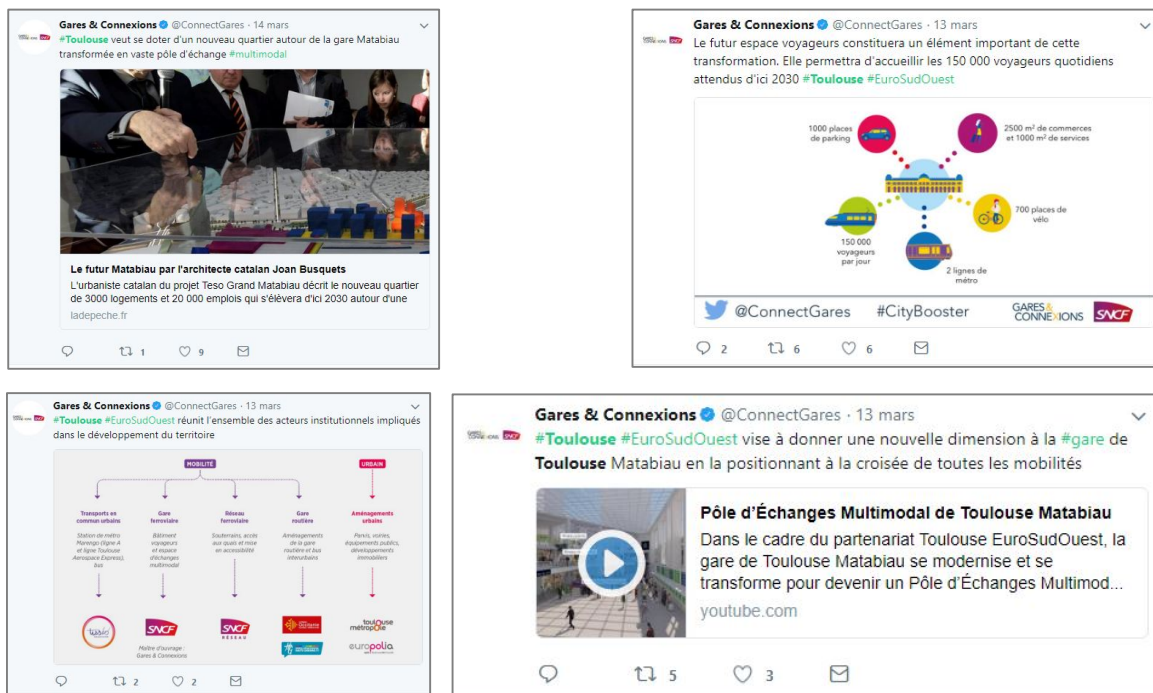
Gares & Connexions @ConnectGares · 14 mars
#Toulouse veut se doter d'un nouveau quartier autour de la gare Matabiau transformée en vaste pôle d'échange #multimodal

Le futur Matabiau par l'architecte catalan Joan Busquets
L'urbaniste catalan du projet Teso Grand Matabiau décrit le nouveau quartier de 3000 logements et 20 000 emplois qui s'élèvera d'ici 2030 autour d'une
ladepeche.fr

1 9

Gares & Connexions @ConnectGares · 13 mars
Le futur espace voyageurs constituera un élément important de cette transformation. Elle permettra d'accueillir les 150 000 voyageurs quotidiens attendus d'ici 2030 #Toulouse #EuroSudOuest

1000 places de parking
2500 m² de commerces et 1000 m² de services
700 places de vélo
150 000 voyageurs par jour
2 lignes de métro

@ConnectGares #CityBooster GARES & CONNEXIONS SNCF

2 6 6

Gares & Connexions @ConnectGares · 13 mars
#Toulouse #EuroSudOuest réunit l'ensemble des acteurs institutionnels impliqués dans le développement du territoire

MOBILITÉ
URBAIN
Transports en commun urbains
Station de métro Marengo (ligne A et ligne Toulouse Aerospace Express), bus
Gare ferroviaire
Bâtiment voyageurs et espace d'échanges multimodal
Réseau ferroviaire
Souterrains, accès aux quais et mise en accessibilité
Gare routière
Aménagements de la gare routière et bus interurbains
Aménagements urbains
Parvis, voiries, équipements publics, développements immobiliers
tisséo
SNCF
Maître d'ouvrage : Gares & Connexions
SNCF RÉSEAU
toulouse métropole
europolia

2 2

Gares & Connexions @ConnectGares · 13 mars
#Toulouse #EuroSudOuest vise à donner une nouvelle dimension à la #gare de Toulouse Matabiau en la positionnant à la croisée de toutes les mobilités

Pôle d'Échanges Multimodal de Toulouse Matabiau
Dans le cadre du partenariat Toulouse EuroSudOuest, la gare de Toulouse Matabiau se modernise et se transforme pour devenir un Pôle d'Échanges Multimod...
youtube.com

5 3